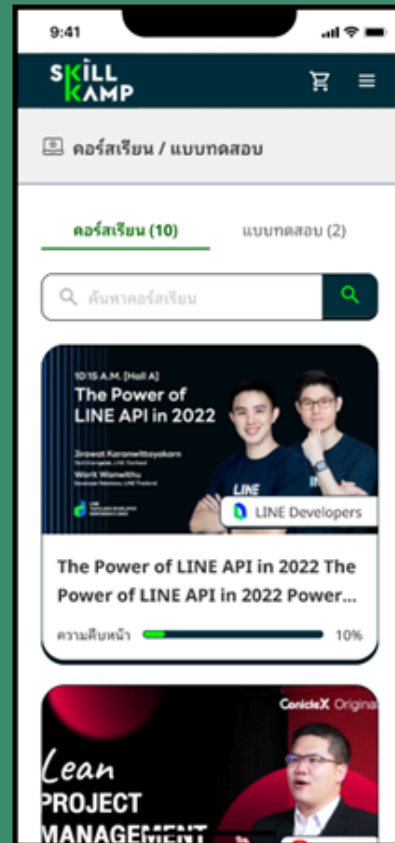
9:41

SKILL KAMP

คอร์สเรียน / แบบทดสอบ

คอร์สเรียน (10)

แบบทดสอบ (2)

ค้นหาคอร์สเรียน

10:15 A.M. [Hall A]

The Power of LINE API in 2022

Jirawat Karanwittayakarn
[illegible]

Warit Wanwithu
Developer Relations, LINE Thailand

LINE

LINE Developers

The Power of LINE API in 2022 The Power of LINE API in 2022 Power...

ความคืบหน้า

10%

ConicleX Original

Lean PROJECT MANAGEMENT